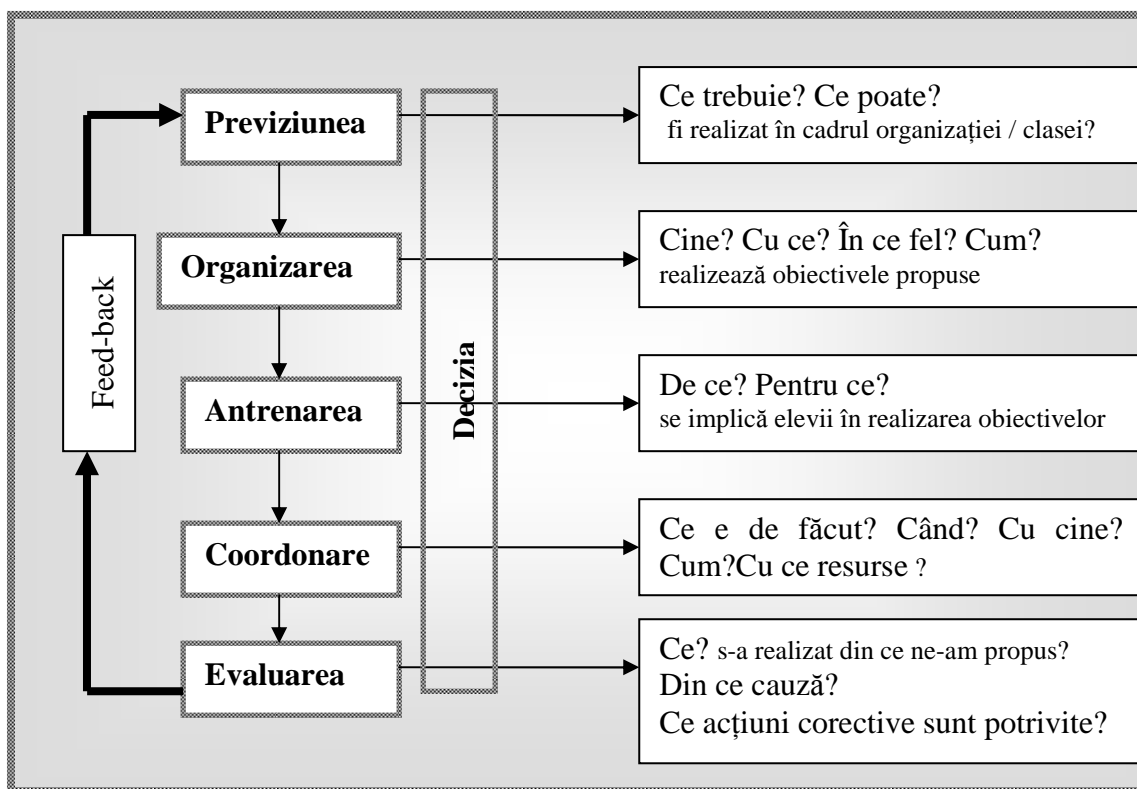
Feed-back

Previziunea

Organizarea

Antrenarea

Coordonare

Evaluarea

Decizia

Ce trebuie? Ce poate?
fi realizat în cadrul organizației / clasei?

Cine? Cu ce? În ce fel? Cum?
realizează obiectivele propuse

De ce? Pentru ce?
se implică elevii în realizarea obiectivelor

Ce e de făcut? Când? Cu cine? Cum?Cu ce resurse ?

Ce? s-a realizat din ce ne-am propus?
Din ce cauză?
Ce acțiuni corective sunt potrivite?